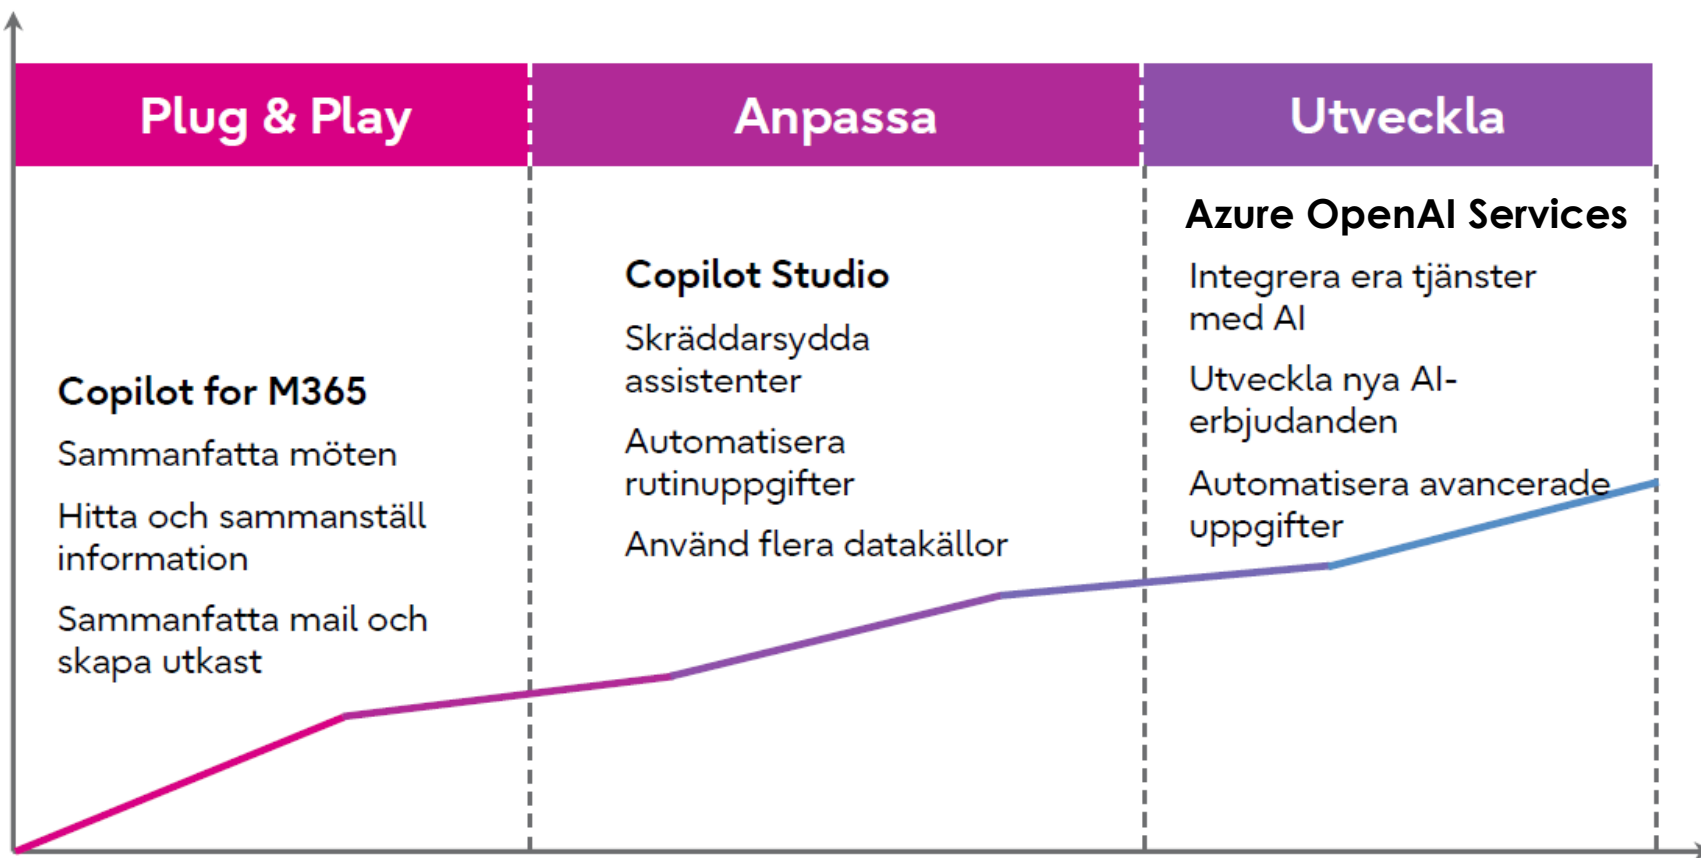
Plug & Play

Anpassa

Utveckla

Copilot for M365

Sammanfatta möten

Hitta och sammanställ information

Sammanfatta mail och skapa utkast

Copilot Studio

Skräddarsydda assistenter

Automatisera rutinuppgifter

Använd flera datakällor

Azure OpenAI Services

Integrera era tjänster med AI

Utveckla nya AI-erbjudanden

Automatisera avancerade uppgifter